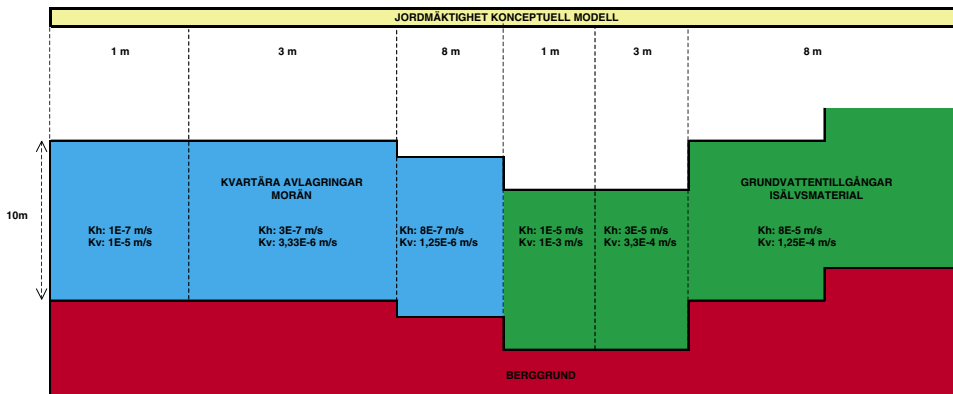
JORDMÄKTIGHET KONCEPTUELL MODELL

1 m

3 m

8 m

1 m

3 m

8 m

10m

KVARTÄRA AVLAGRINGAR
MORÄN

Kh: 1E-7 m/s
Kv: 1E-5 m/s

Kh: 3E-7 m/s
Kv: 3,33E-6 m/s

Kh: 8E-7 m/s
Kv: 1,25E-6 m/s

Kh: 1E-5 m/s
Kv: 1E-3 m/s

Kh: 3E-5 m/s
Kv: 3,3E-4 m/s

GRUNDVATTENTILLGÅNGAR
ISÄLVSMATERIAL

Kh: 8E-5 m/s
Kv: 1,25E-4 m/s

BERGGRUND